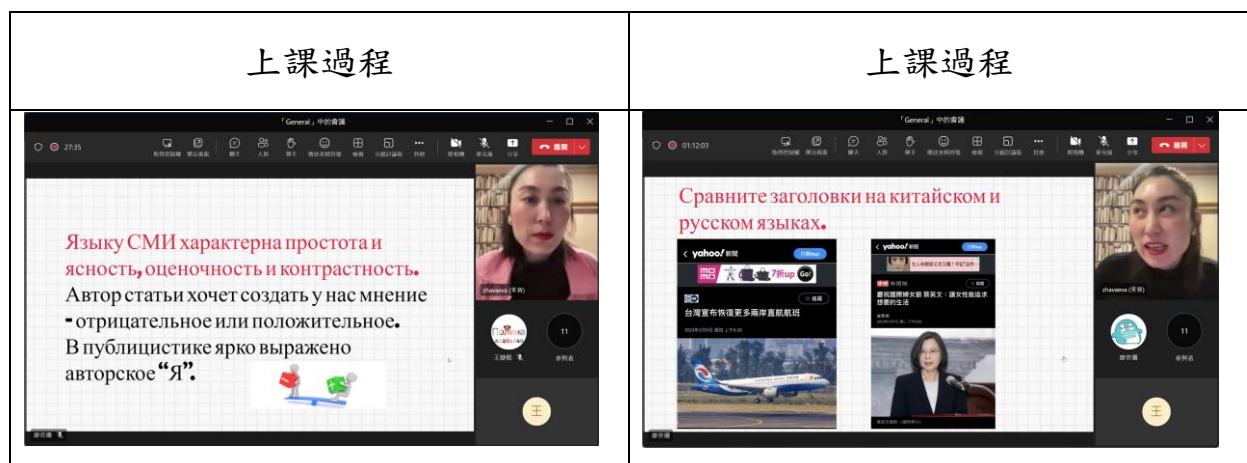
| 上課過程 | 上課過程 |
|---|---|
| 「General」中的會議 27:35 離開 Языку СМИ характерна простота и ясность, оценочность и контрастность. Автор статьи хочет создать у нас мнение - отрицательное или положительное. В публицистике ярко выражено авторское "Я". zhavaeva (宋寶) 王 11 參與者 | 「General」中的會議 01:12:03 離開 Сравните заголовки на китайском и русском языках. yahoo! 新聞 台灣宣布恢復更多兩岸直航航班 yahoo! 新聞 蔡英文 zhavaeva (宋寶) 11 參與者 王 |